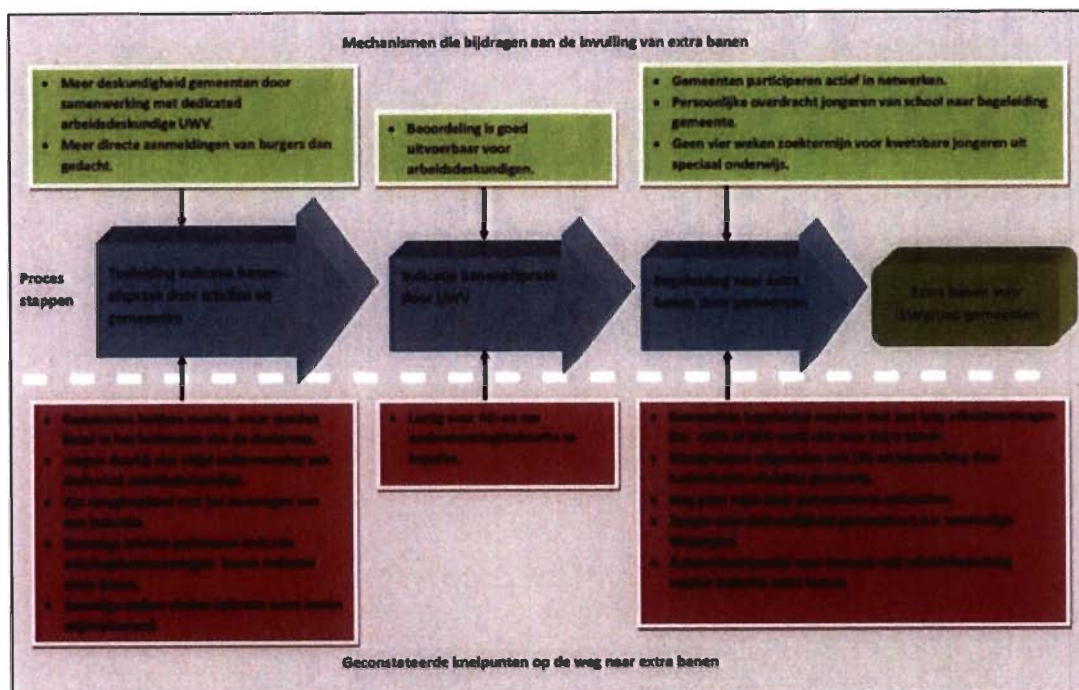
Mechanismen die bijdragen aan de invulling van extra banen

- Meer deskundigheid gemeenten door samenwerking met dedicated arbeidsdeskundige UWV.
- Meer directe aanmeldingen van burgers dan gedacht.

- Beoordeling is goed uitvoerbaar voor arbeidsdeskundigen.

- Gemeenten participeren actief in netwerken.
- Persoonlijke overdracht jongeren van school naar begeleiding gemeente.
- Geen vier weken zoekermijn voor kwetsbare jongeren uit speciaal onderwijs.

Proces stappen

Toeleiding indicatie banenafspraak door scholen en gemeenten

Indicatie banenafspraak door UWV

Begeleiding naar extra banen door gemeenten

Extra banen voor doelgroep gemeenten

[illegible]

- Lastig voor AD-ers om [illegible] te bepalen.

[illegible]

Geconstateerde knelpunten op de weg naar extra banen